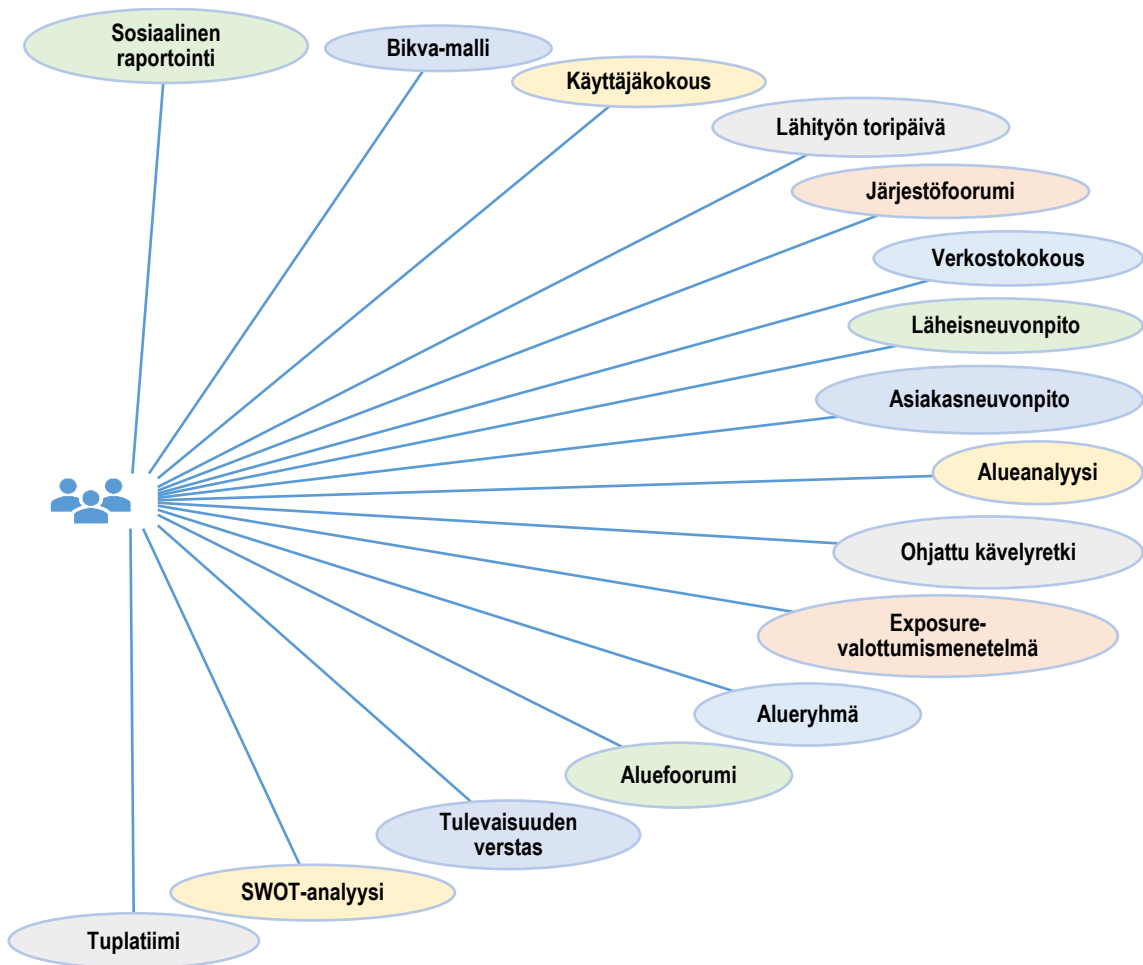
Sosiaalinen raportointi

Bikva-malli

Käyttäjäkokous

Lähityön toripäivä

Järjestöfoorumi

Verkostokokous

Läheisneuvonpito

Asiakasneuvonpito

Alueanalyysi

Ohjattu kävelyretki

Exposure-valottumismenetelmä

Alueryhmä

Aluefoorumi

Tulevaisuuden verstas

SWOT-analyysi

Tuplatiimi